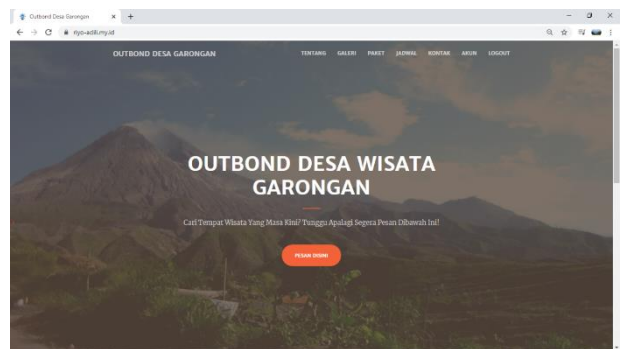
Outbond Desa Garongan
riyo-adiit.my.id
OUTBOND DESA GARONGAN
TENTANG GALERI PAKET JADWAL KONTAK AKUN LOGOUT
OUTBOND DESA WISATA GARONGAN
Cari Tempat Wisata Yang Masa Kini? Tunggu Apalagi Segera Pesan Dibawah Ini!
PESAN DISINI